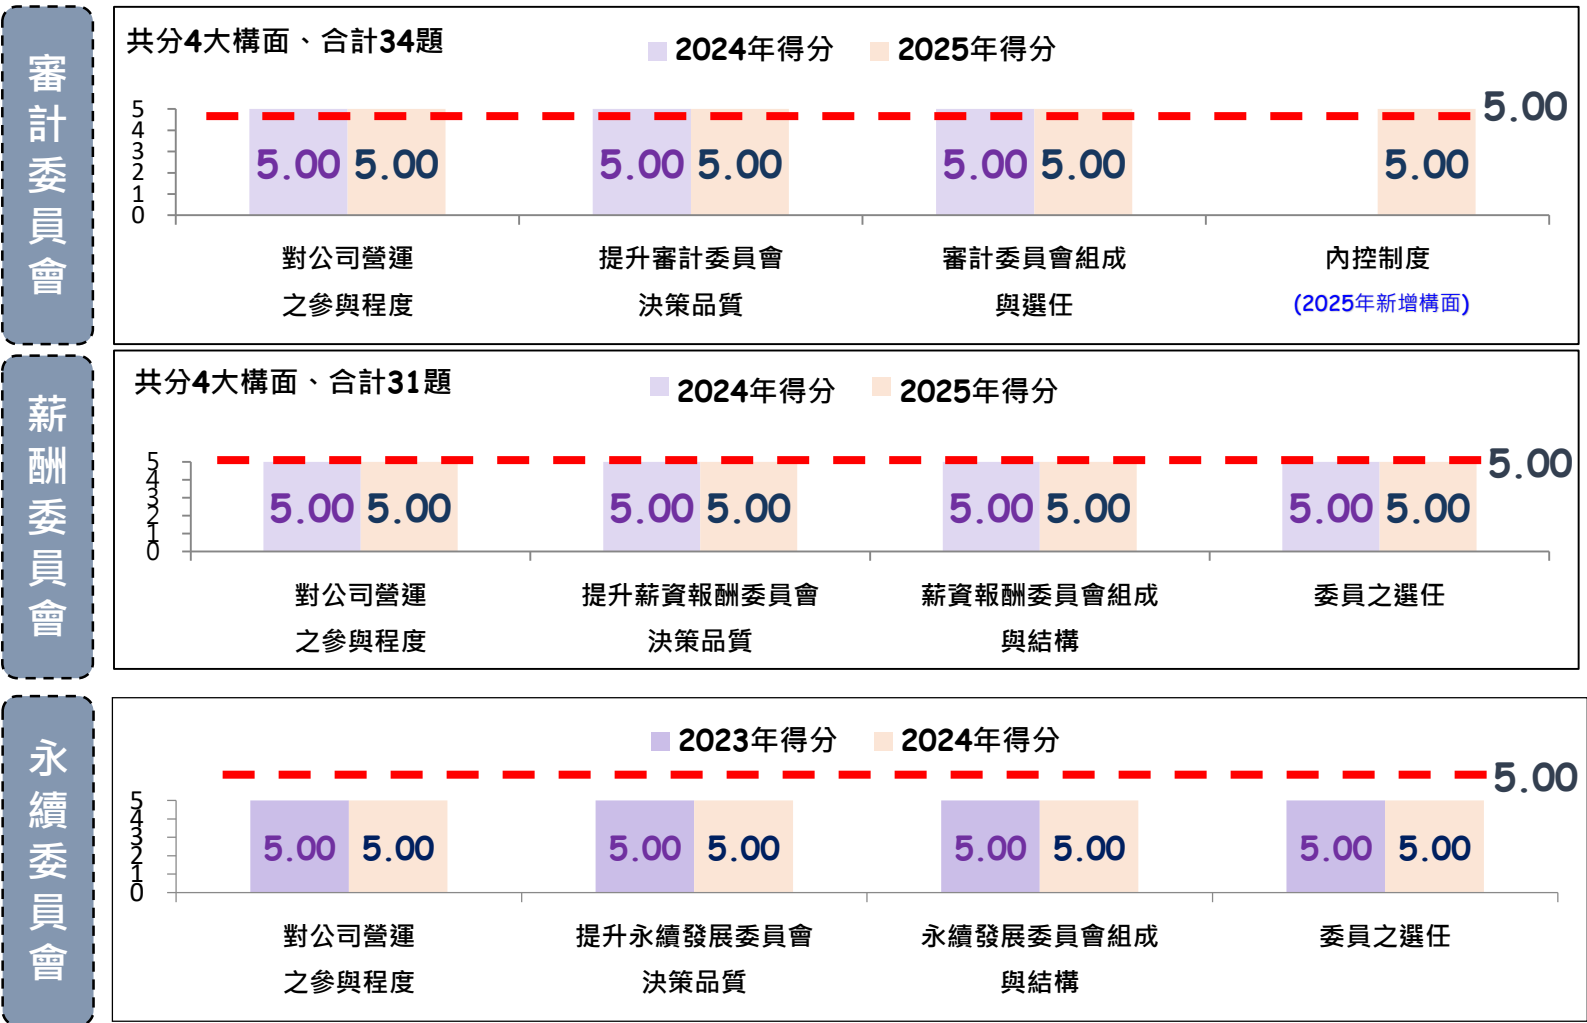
審計委員會

共分4大構面、合計34題

2024年得分 2025年得分

5
4
3
2
1
0

5.00 5.00
5.00 5.00
5.00 5.00
5.00
5.00

對公司營運之參與程度

提升審計委員會決策品質

審計委員會組成與選任

內控制度
(2025年新增構面)

薪酬委員會

共分4大構面、合計31題

2024年得分 2025年得分

5
4
3
2
1
0

5.00 5.00
5.00 5.00
5.00 5.00
5.00 5.00
5.00

對公司營運之參與程度

提升薪資報酬委員會決策品質

薪資報酬委員會組成與結構

委員之選任

永續委員會

2023年得分 2024年得分

5.00

5
4
3
2
1
0

5.00 5.00
5.00 5.00
5.00 5.00
5.00 5.00

對公司營運之參與程度

提升永續發展委員會決策品質

永續發展委員會組成與結構

委員之選任